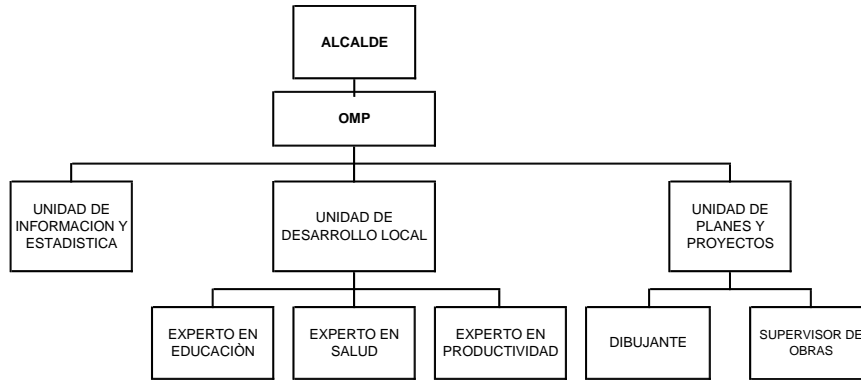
ALCALDE

OMP

UNIDAD DE INFORMACION Y ESTADISTICA

UNIDAD DE DESARROLLO LOCAL

UNIDAD DE PLANES Y PROYECTOS

EXPERTO EN EDUCACIÒN

EXPERTO EN SALUD

EXPERTO EN PRODUCTIVIDAD

DIBUJANTE

SUPERVISOR DE OBRAS